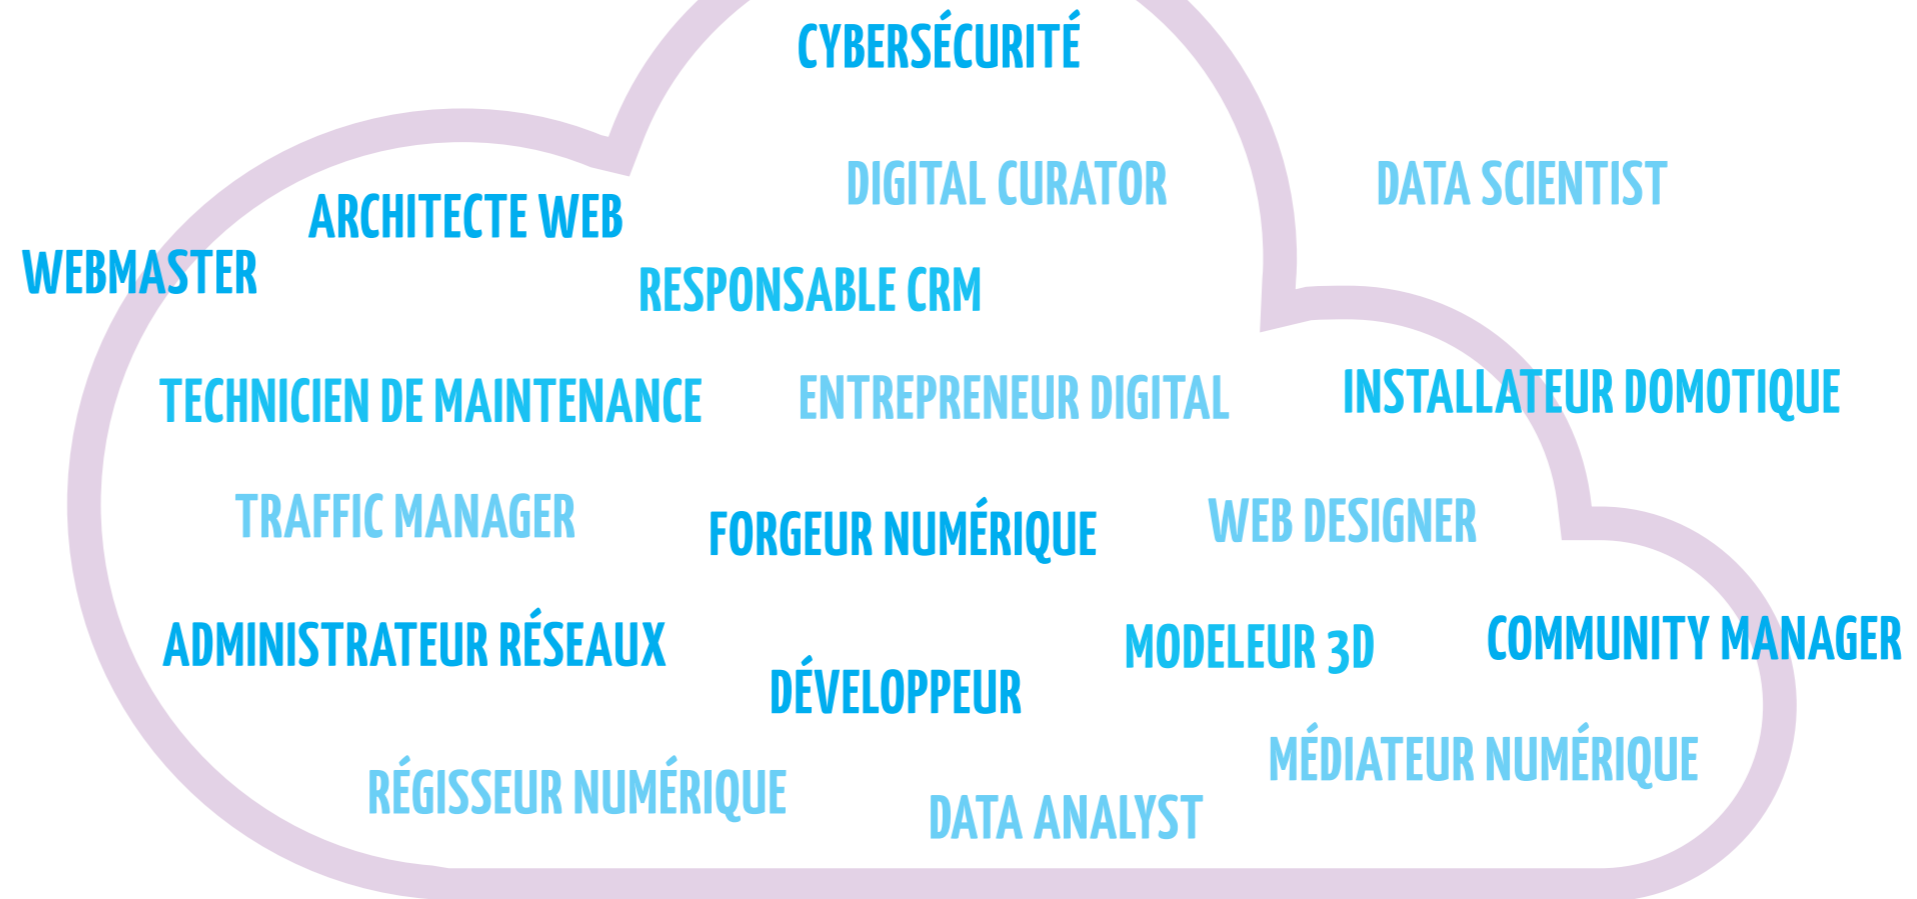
CYBERSÉCURITÉ

DIGITAL CURATOR

DATA SCIENTIST

ARCHITECTE WEB

WEBMASTER

RESPONSABLE CRM

TECHNICIEN DE MAINTENANCE

ENTREPRENEUR DIGITAL

INSTALLATEUR DOMOTIQUE

TRAFFIC MANAGER

FORGEUR NUMÉRIQUE

WEB DESIGNER

ADMINISTRATEUR RÉSEAUX

MODELEUR 3D

COMMUNITY MANAGER

DÉVELOPPEUR

MÉDIATEUR NUMÉRIQUE

RÉGISSEUR NUMÉRIQUE

DATA ANALYST